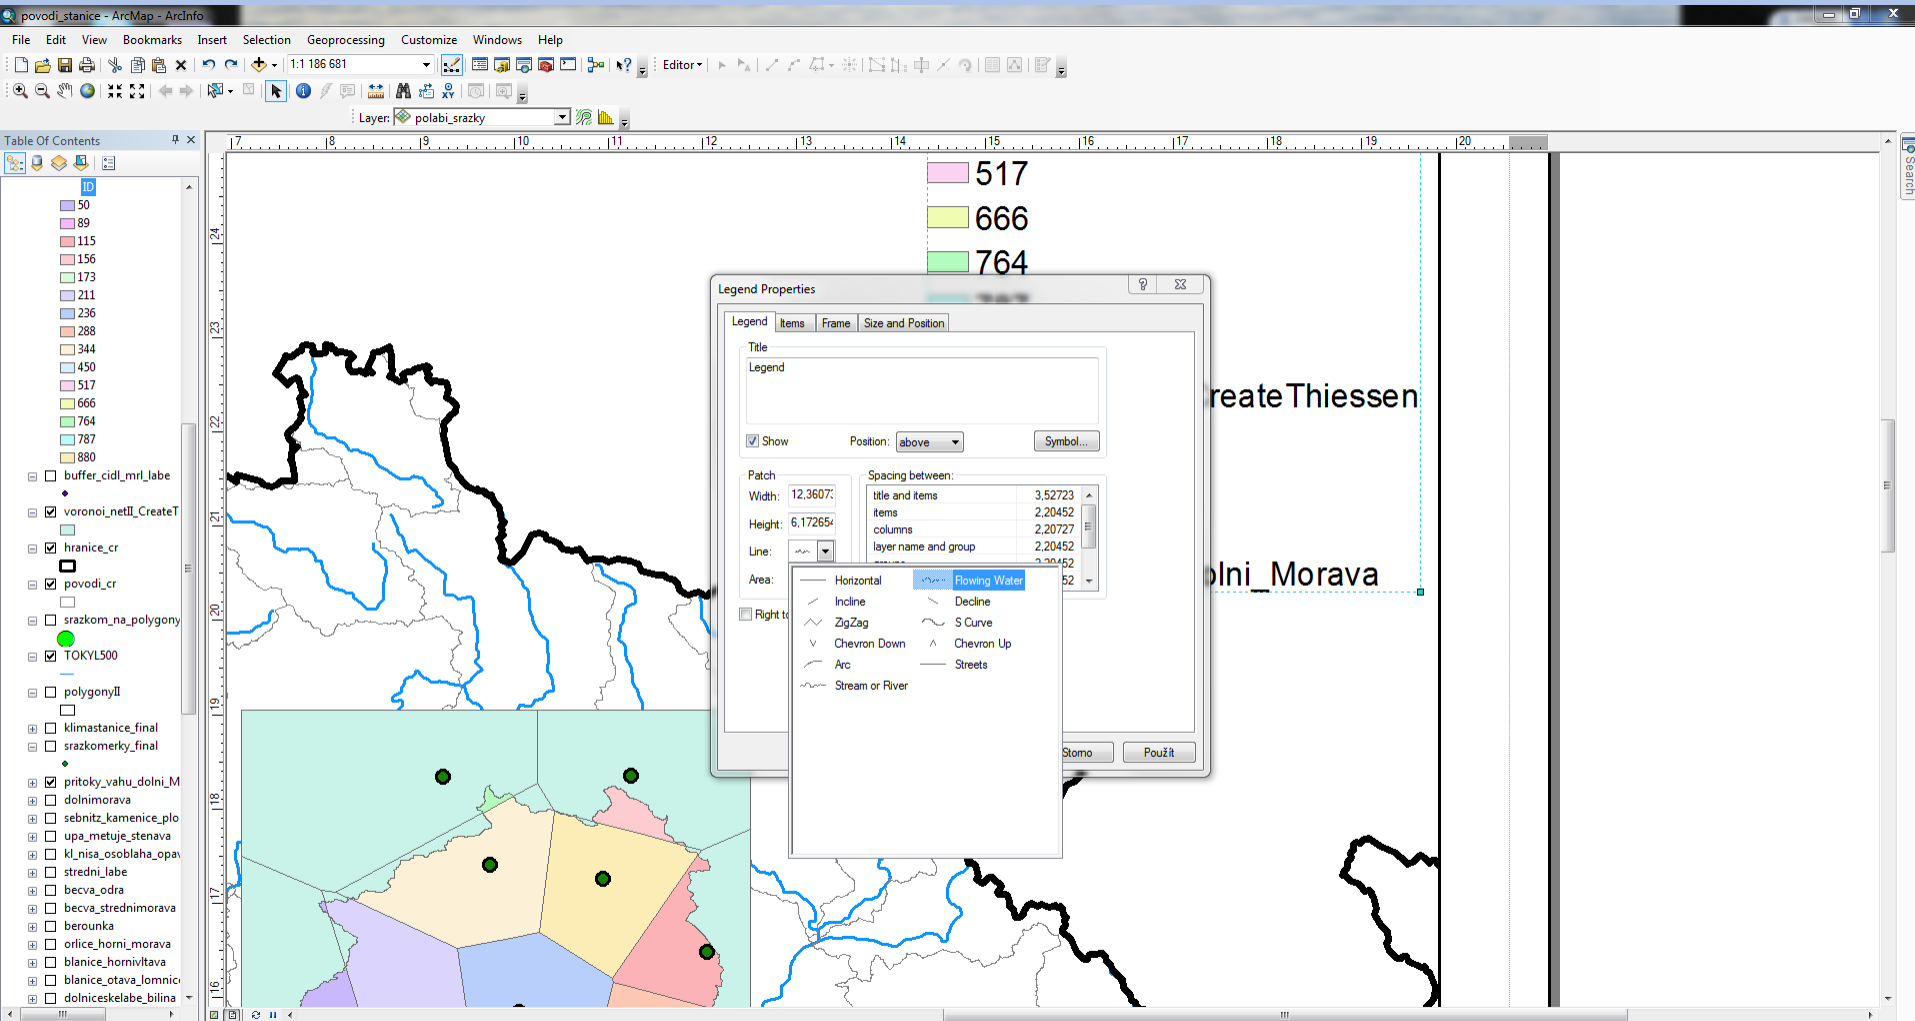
povodi_stanice - ArcMap - ArcInfo

File Edit View Bookmarks Insert Selection Geoprocessing Customize Windows Help

1:1 186 681

Editor

Layer: polabi_srazky

Table Of Contents

ID
50
89
115
156
173
211
236
288
344
450
517
666
764
787
880
buffer_cidl_mrl_labe
voronoi_netII_CreateT
hranice_cr
povodi_cr
srazkom_na_polygony
TOKYL500
polygonyII
klimastanice_final
srazkomerky_final
pritoky_vahu_dolni_M
dolnimorava
sebnitz_kamenice_plo
upa_metuje_stenava
kl_nisa_osoblaha_opav
stredni_labe
becva_odra
becva_strednimorava
berounka
orlice_horni_morava
blanice_hornivltava
blanice_otava_lomnic
dolniceskelabe_bilina

17 18 19 10 11 12 13 14 15 16 17 18 19 20

24 23 22 21 20 19 18 17 16

517
666
764

reateThiessen

olni_Morava

Legend Properties

Legend Items Frame Size and Position

Title
Legend

Show Position: above Symbol...

Patch
Width: 12,36073
Height: 6,172654
Line:
Area:

Spacing between:
title and items 3,52723
items 2,20452
columns 2,20727
layer name and group 2,20452

Right to

Horizontal
Flowing Water
Incline
Decline
ZigZag
S Curve
Chevron Down
Chevron Up
Arc
Streets
Stream or River

Storno Použít